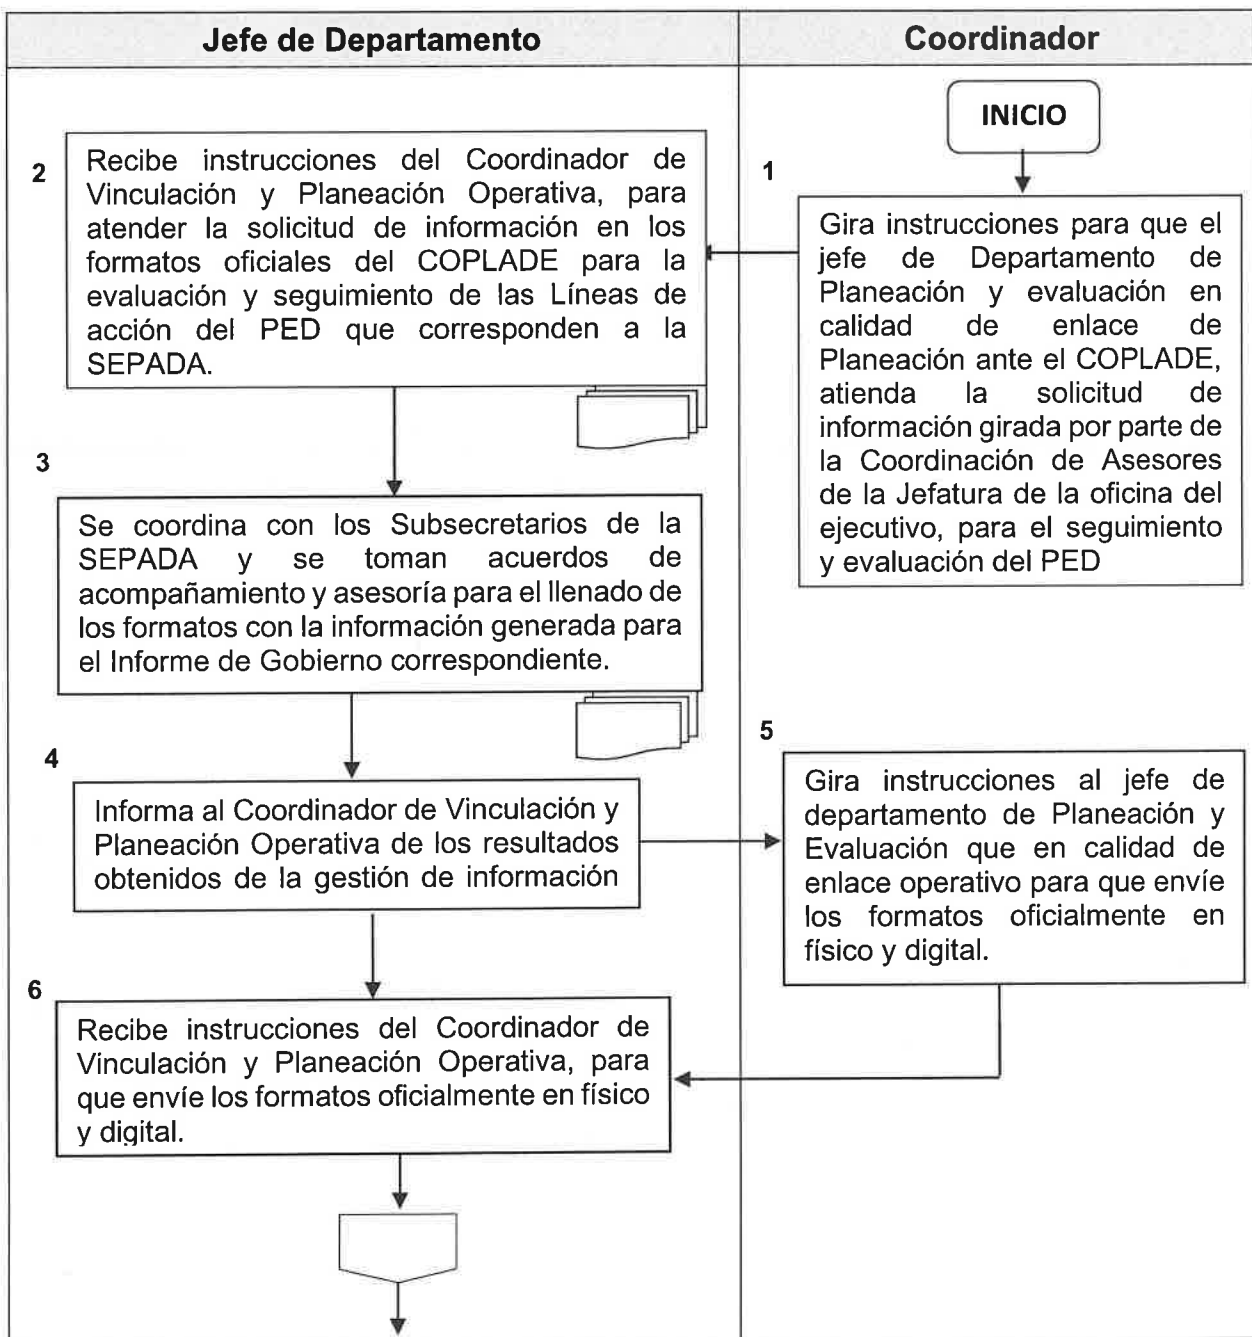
| Jefe de Departamento | Coordinador |
|---|---|

INICIO

1
Gira instrucciones para que el jefe de Departamento de Planeación y evaluación en calidad de enlace de Planeación ante el COPLADE, atienda la solicitud de información girada por parte de la Coordinación de Asesores de la Jefatura de la oficina del ejecutivo, para el seguimiento y evaluación del PED

2
Recibe instrucciones del Coordinador de Vinculación y Planeación Operativa, para atender la solicitud de información en los formatos oficiales del COPLADE para la evaluación y seguimiento de las Líneas de acción del PED que corresponden a la SEPADA.

3
Se coordina con los Subsecretarios de la SEPADA y se toman acuerdos de acompañamiento y asesoría para el llenado de los formatos con la información generada para el Informe de Gobierno correspondiente.

4
Informa al Coordinador de Vinculación y Planeación Operativa de los resultados obtenidos de la gestión de información

5
Gira instrucciones al jefe de departamento de Planeación y Evaluación que en calidad de enlace operativo para que envíe los formatos oficialmente en físico y digital.

6
Recibe instrucciones del Coordinador de Vinculación y Planeación Operativa, para que envíe los formatos oficialmente en físico y digital.